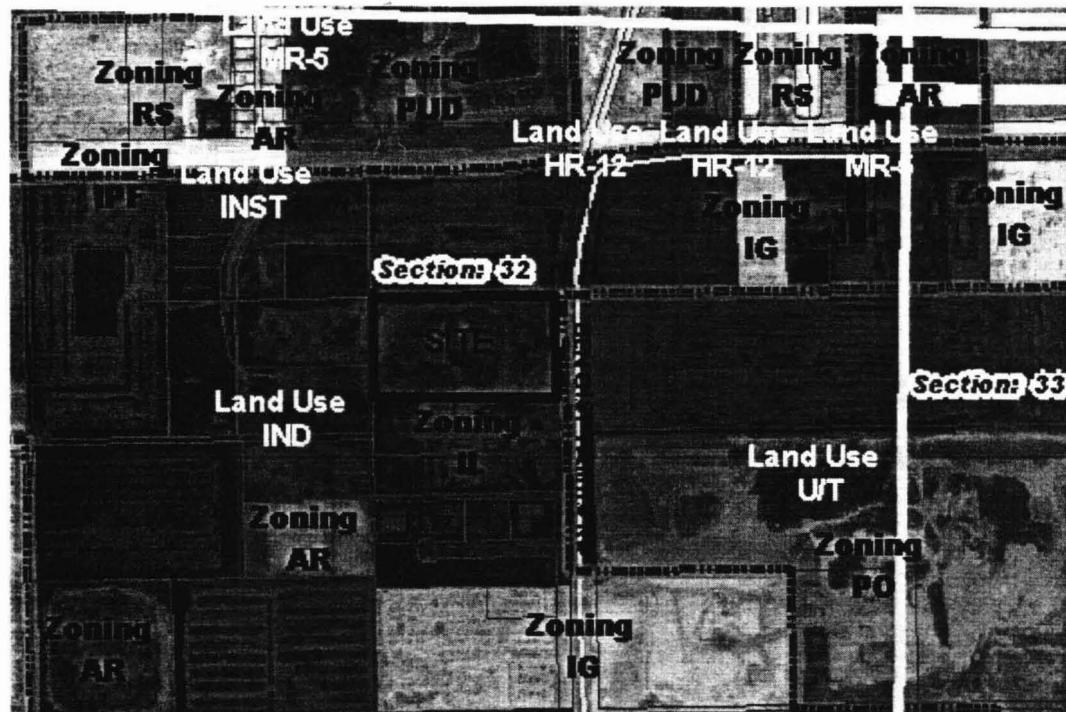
Land Use
MR-5
Zoning
RS
Zoning
AR
Zoning
PUD
Zoning
PUD
Zoning
RS
Zoning
AR
Zoning
IPF
Land Use
INST
Land Use
HR-12
Land Use
HR-12
Land Use
MR-5
Zoning
IG
Zoning
IG
Section: 32
SITE
Section: 33
Land Use
IND
Zoning
IL
Land Use
U/T
Zoning
AR
Zoning
PO
Zoning
AR
Zoning
IG